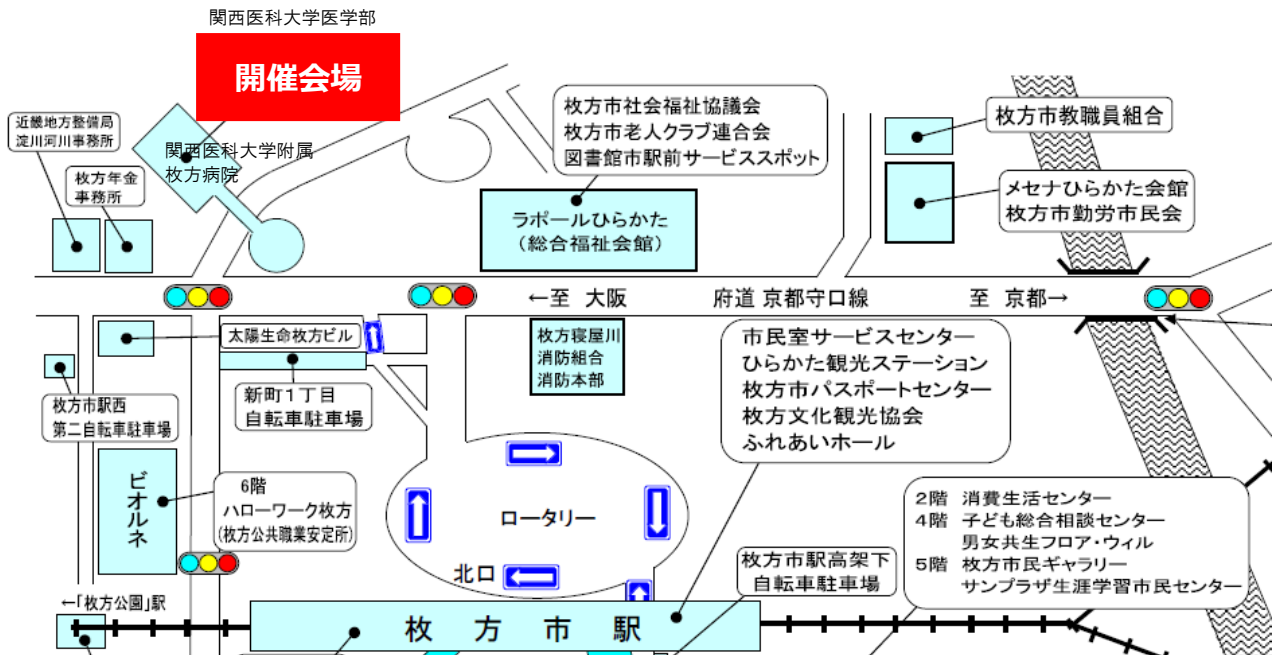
関西医科大学医学部

開催会場

近畿地方整備局
淀川河川事務所

関西医科大学附属
枚方病院

枚方年金
事務所

枚方市社会福祉協議会
枚方市老人クラブ連合会
図書館市駅前サービススポット

ラポールひらかた
（総合福祉会館）

枚方市教職員組合

メセナひらかた会館
枚方市勤労市民会

←至　大阪　　府道 京都守口線　　至　京都→

太陽生命枚方ビル

新町１丁目
自転車駐車場

枚方寝屋川
消防組合
消防本部

市民室サービスセンター
ひらかた観光ステーション
枚方市パスポートセンター
枚方文化観光協会
ふれあいホール

枚方市駅西
第二自転車駐車場

ビオルネ

6階
ハローワーク枚方
（枚方公共職業安定所）

ロータリー

北口

2階　消費生活センター
4階　子ども総合相談センター
　　　男女共生フロア・ウィル
5階　枚方市民ギャラリー
　　　サンプラザ生涯学習市民センター

枚方市駅高架下
自転車駐車場

←「枚方公園」駅

枚　方　市　駅